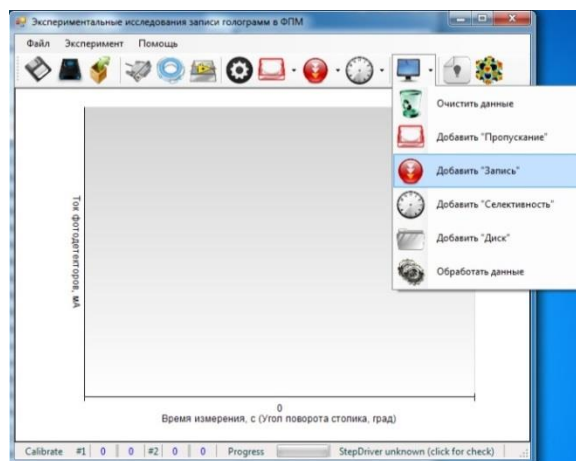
Экспериментальные исследования записи голограмм в ФПМ

Файл Эксперимент Помощь

Очистить данные
Добавить "Пропускание"
Добавить "Запись"
Добавить "Селективность"
Добавить "Диск"
Обработать данные

Ток фотодетекторов, мА

0
Время измерения, с (Угол поворота столика, град)

Calibrate #1 0 0 #2 0 0 Progress StepDriver unknown (click for check)